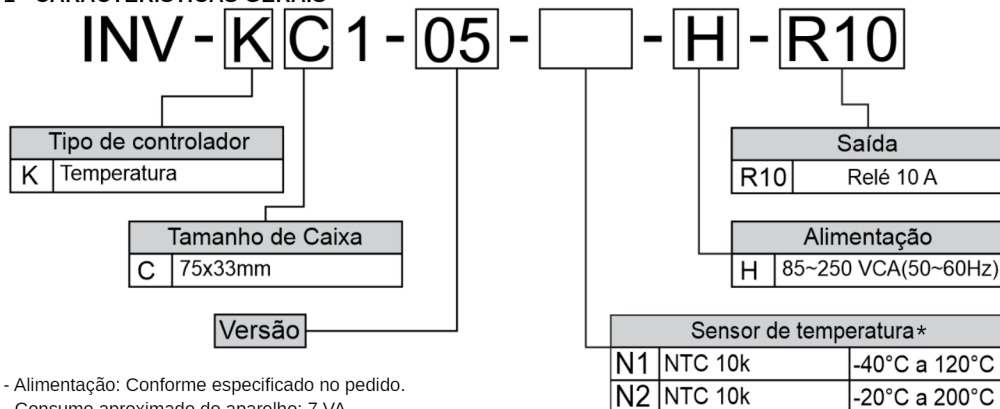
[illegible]

INV - K C 1 - 05 - - H - R10

| Tipo de controlador | |
|---|---|
| K | Temperatura |

| Tamanho de Caixa | |
|---|---|
| C | 75x33mm |

Versão

| Saída | |
|---|---|
| R10 | Relé 10 A |

| Alimentação | |
|---|---|
| H | 85~250 VCA(50~60Hz) |

| Sensor de temperatura* | | |
|---|---|---|
| N1 | NTC 10k | -40°C a 120°C |
| N2 | NTC 10k | -20°C a 200°C |

- Alimentação: Conforme especificado no pedido.
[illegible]